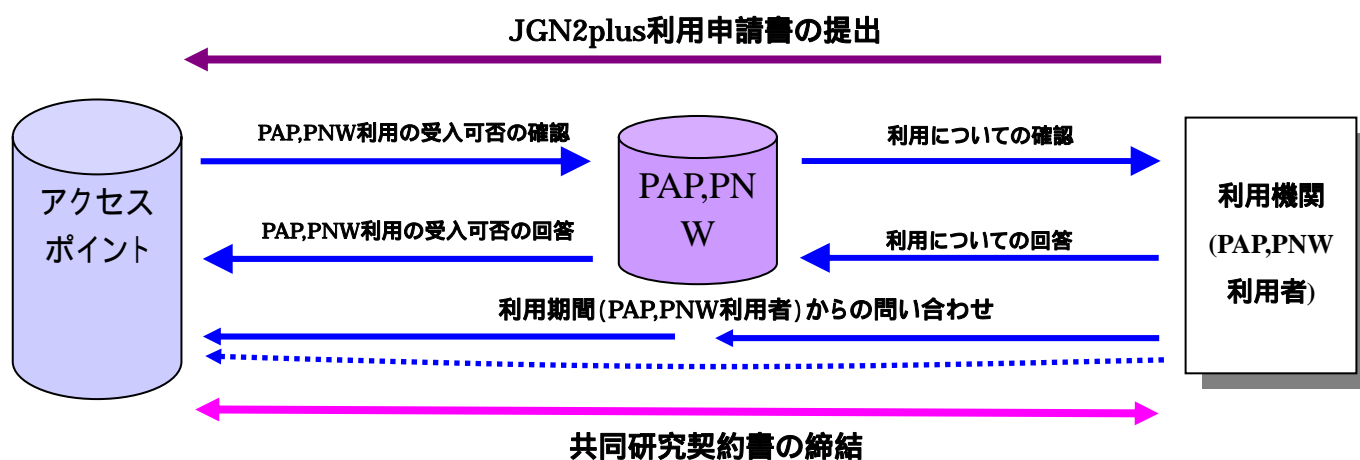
JGN2plus利用申請書の提出

アクセスポイント

PAP,PNW利用の受入可否の確認

PAP,PNW利用の受入可否の回答

PAP,PNW

利用についての確認

利用についての回答

利用機関
(PAP,PNW利用者)

利用期間(PAP,PNW利用者)からの問い合わせ

共同研究契約書の締結